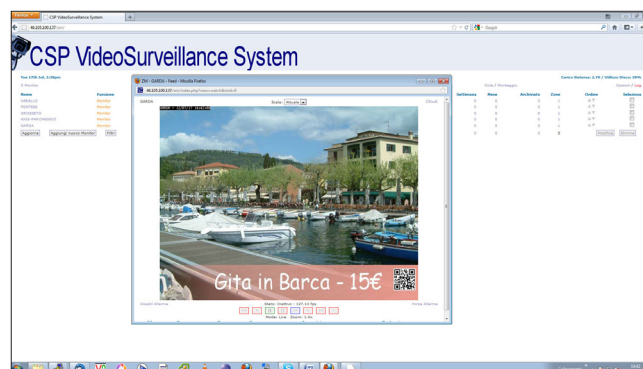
Firefox
CSP VideoSurveillance System
+
46.215.100.137/zm/
Google
CSP VideoSurveillance System
Tue 17th Jul, 2:38pm
5 Monitor
Carico Sistema: 2.78 / Utilizzo Disco: 39%
Opzioni / Logout
Nome
Funzione
CABALLO
Monitor
PONTESS
Monitor
BRISSERTO
Monitor
AUDI-PARCHEGGIO
Monitor
GARDA
Monitor
Aggiorna
Aggiungi nuovo Monitor
Filtri
ZM - GARDA - Feed - Mozilla Firefox
46.215.100.137/zm/index.php?view=watch&mid=5
GARDA
Scala: Attuale
Chiudi
Gita in Barca - 15€
Disabil Allarme
Stato: Inattivo - 12? ?? fps
Forza Allarme
Modo: Live Zoom: 1.4x
Settimana
Mese
Archiviato
Zone
Ordine
Seleziona
Cicla / Montaggio
Modifica
Elimina